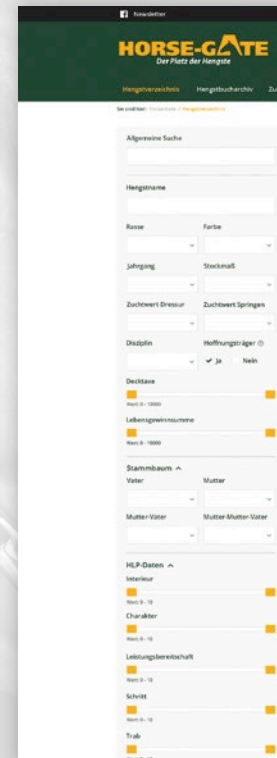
Newsletter

HORSE-GATE
Der Platz der Hengste

Hengstverzeichnis Hengstbucharchiv Zu

Sie sind hier: Horse-Gate / Hengstverzeichnis

Allgemeine Suche

Hengstname

Rasse

Farbe

Jahrgang

Stockmaß

Zuchtwert Dressur

Zuchtwert Springen

Disziplin

Hoffnungsträger

Ja Nein

Decktaxe

Wert: 0 - 10000

Lebensgewinnsumme

Wert: 0 - 10000

Stammbaum ^

Vater

Mutter

Mutter-Vater

Mutter-Mutter-Vater

HLP-Daten ^

Interieur

Wert: 0 - 10

Charakter

Wert: 0 - 10

Leistungsbereitschaft

Wert: 0 - 10

Schritt

Wert: 0 - 10

Trab